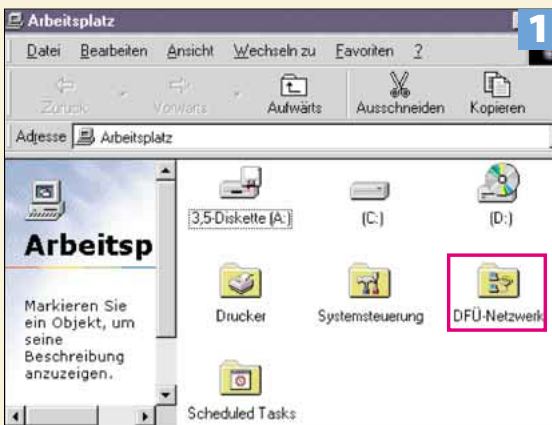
Arbeitsplatz

1

Datei Bearbeiten Ansicht Wechseln zu Favoriten ?

Zurück Vorwärts Aufwärts Ausschneiden Kopieren

Adresse Arbeitsplatz

Arbeitsp

Markieren Sie ein Objekt, um seine Beschreibung anzuzeigen.

3,5-Diskette (A:)

(C:)

(D:)

Drucker

Systemsteuerung

DFÜ-Netzwerk

Scheduled Tasks